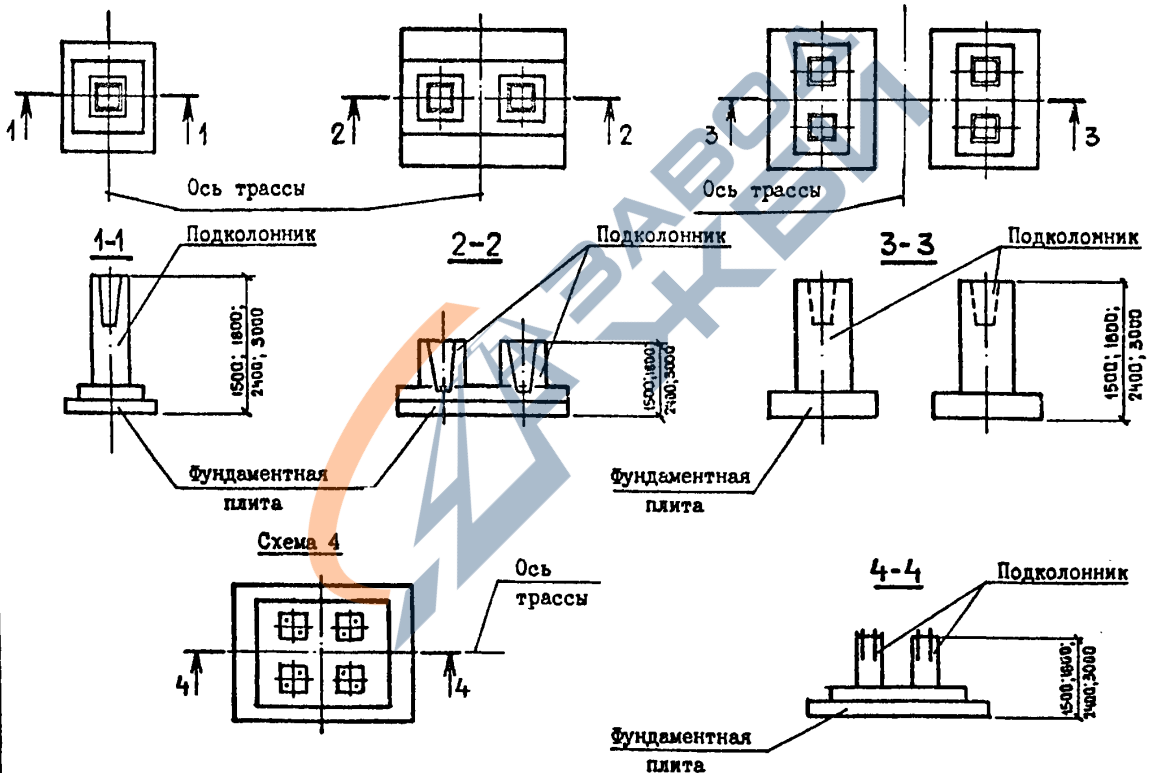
1 1
2 2
3 3
Ось трассы
Ось трассы

1-1
Подколонник
1500; 1800; 2400; 3000

2-2
Подколонник
1500; 1800; 2400; 3000

3-3
Подколонник
1500; 1800; 2400; 3000

Фундаментная плита

Фундаментная плита

Схема 4
Ось трассы
4 4

4-4
Подколонник
1500; 1800; 2400; 3000

Фундаментная плита

ЗАВОД ЖБИ